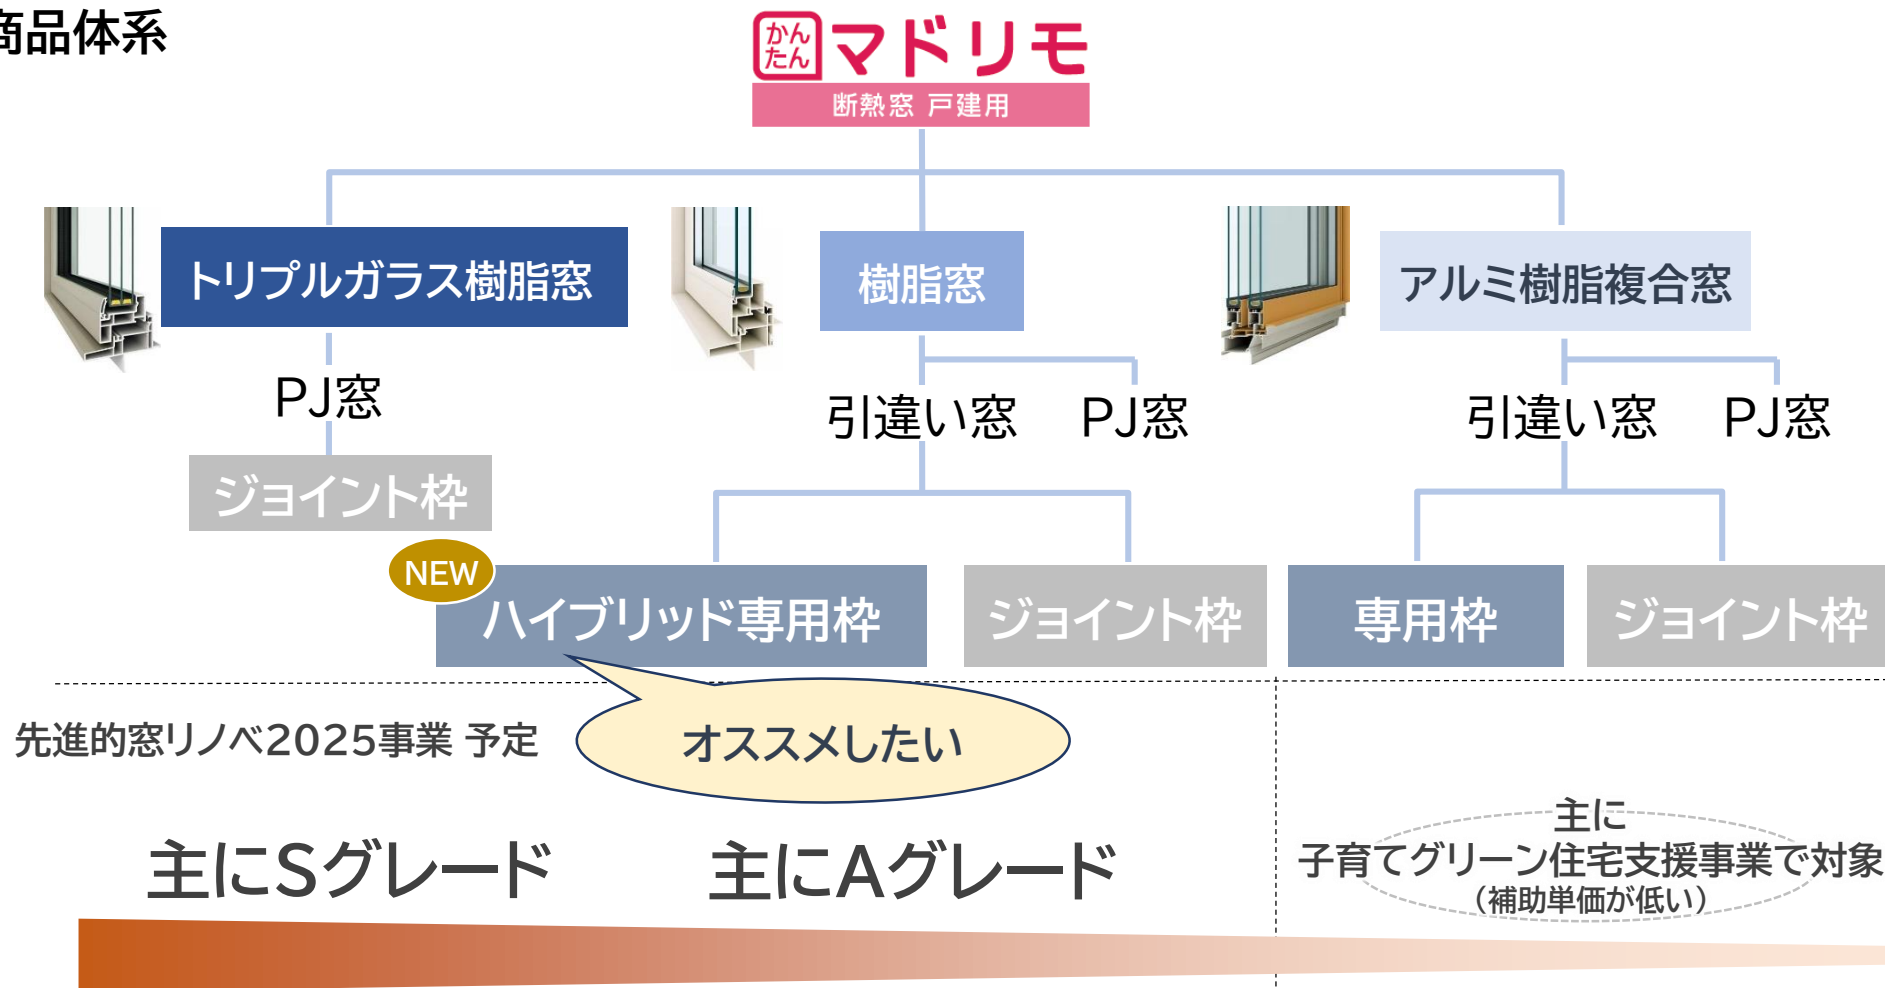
商品体系

かんたん マドリモ
断熱窓 戸建用

トリプルガラス樹脂窓

PJ窓

ジョイント枠

樹脂窓

引違い窓 PJ窓

NEW
ハイブリッド専用枠

ジョイント枠

アルミ樹脂複合窓

引違い窓 PJ窓

専用枠

ジョイント枠

先進的窓リノベ2025事業 予定

オススメしたい

主にSグレード 主にAグレード

主に
子育てグリーン住宅支援事業で対象
（補助単価が低い）